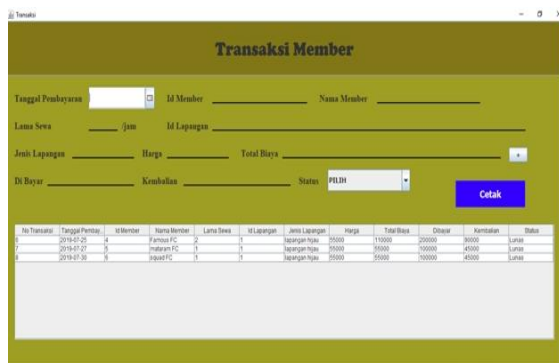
Transaksi

Transaksi Member

Tanggal Pembayaran

Id Member

Nama Member

Lama Sewa

/jam

Id Lapangan

Jenis Lapangan

Harga

Total Biaya

Di Bayar

Kembalian

Status

PILIH

Cetak

| No Transaksi | Tanggal Pembay... | Id Member | Nama Member | Lama Sewa | Id Lapangan | Jenis Lapangan | Harga | Total Biaya | Dibayar | Kembalian | Status |
|---|---|---|---|---|---|---|---|---|---|---|---|
| 6 | 2019-07-25 | 4 | Famous FC | 2 | 1 | lapangan hijau | 55000 | 110000 | 200000 | 90000 | Lunas |
| 7 | 2019-07-27 | 5 | mataram FC | 1 | 1 | lapangan hijau | 55000 | 55000 | 100000 | 45000 | Lunas |
| 8 | 2019-07-30 | 6 | squad FC | 1 | 1 | lapangan hijau | 55000 | 55000 | 100000 | 45000 | Lunas |